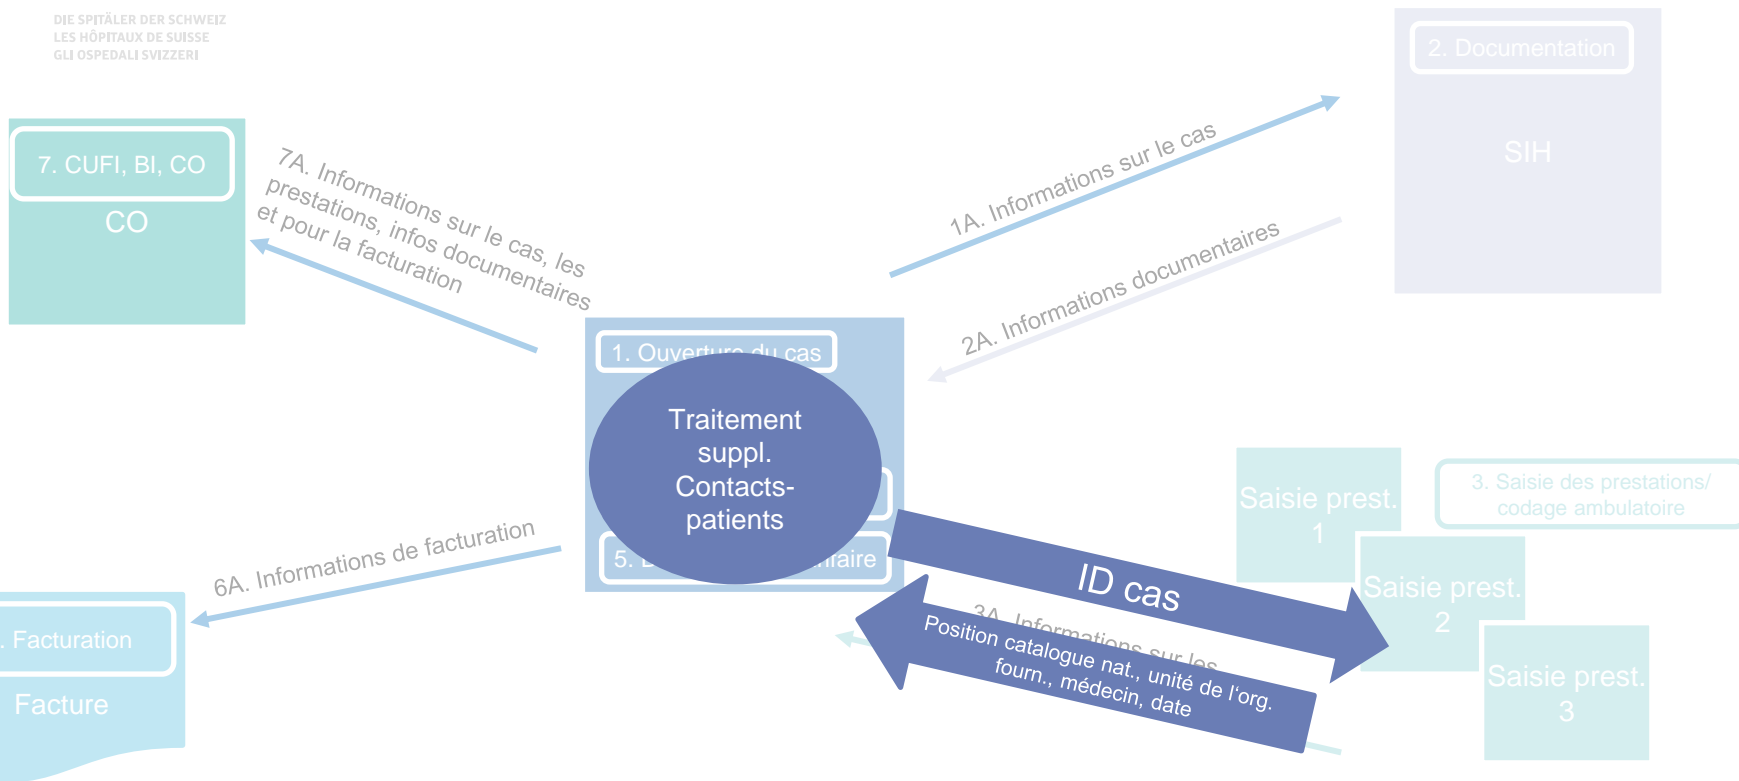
DIE SPITÄLER DER SCHWEIZ
LES HÔPITAUX DE SUISSE
GLI OSPEDALI SVIZZERI

2. Documentation

SIH

7. CUFI, BI, CO

CO

7A. Informations sur le cas, les prestations, infos documentaires et pour la facturation

1A. Informations sur le cas

2A. Informations documentaires

1. Ouverture du cas

Traitement suppl. Contacts-patients

5. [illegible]aire

6A. Informations de facturation

. Facturation

Facture

Saisie prest. 1

3. Saisie des prestations/ codage ambulatoire

Saisie prest. 2

Saisie prest. 3

ID cas

3A. Informations sur les

Position catalogue nat., unité de l'org. fourn., médecin, date